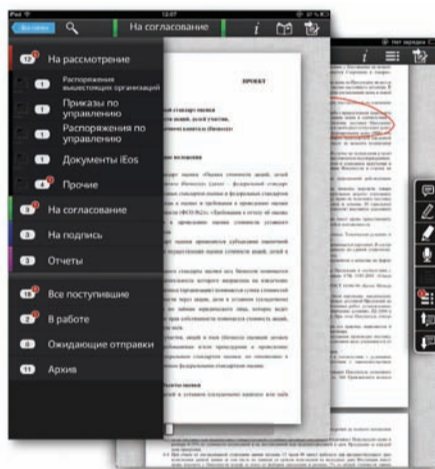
На согласование

12 На рассмотрение

1 Распоряжения вышестоящих организаций

1 Приказы по управлению

1 Распоряжения по управлению

1 Документы iEos

4 Прочие

3 На согласование

1 На подпись

3 Отчеты

15 Все поступившие

2 В работе

0 Ожидающие отправки

11 Архив

ПРОЕКТ

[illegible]